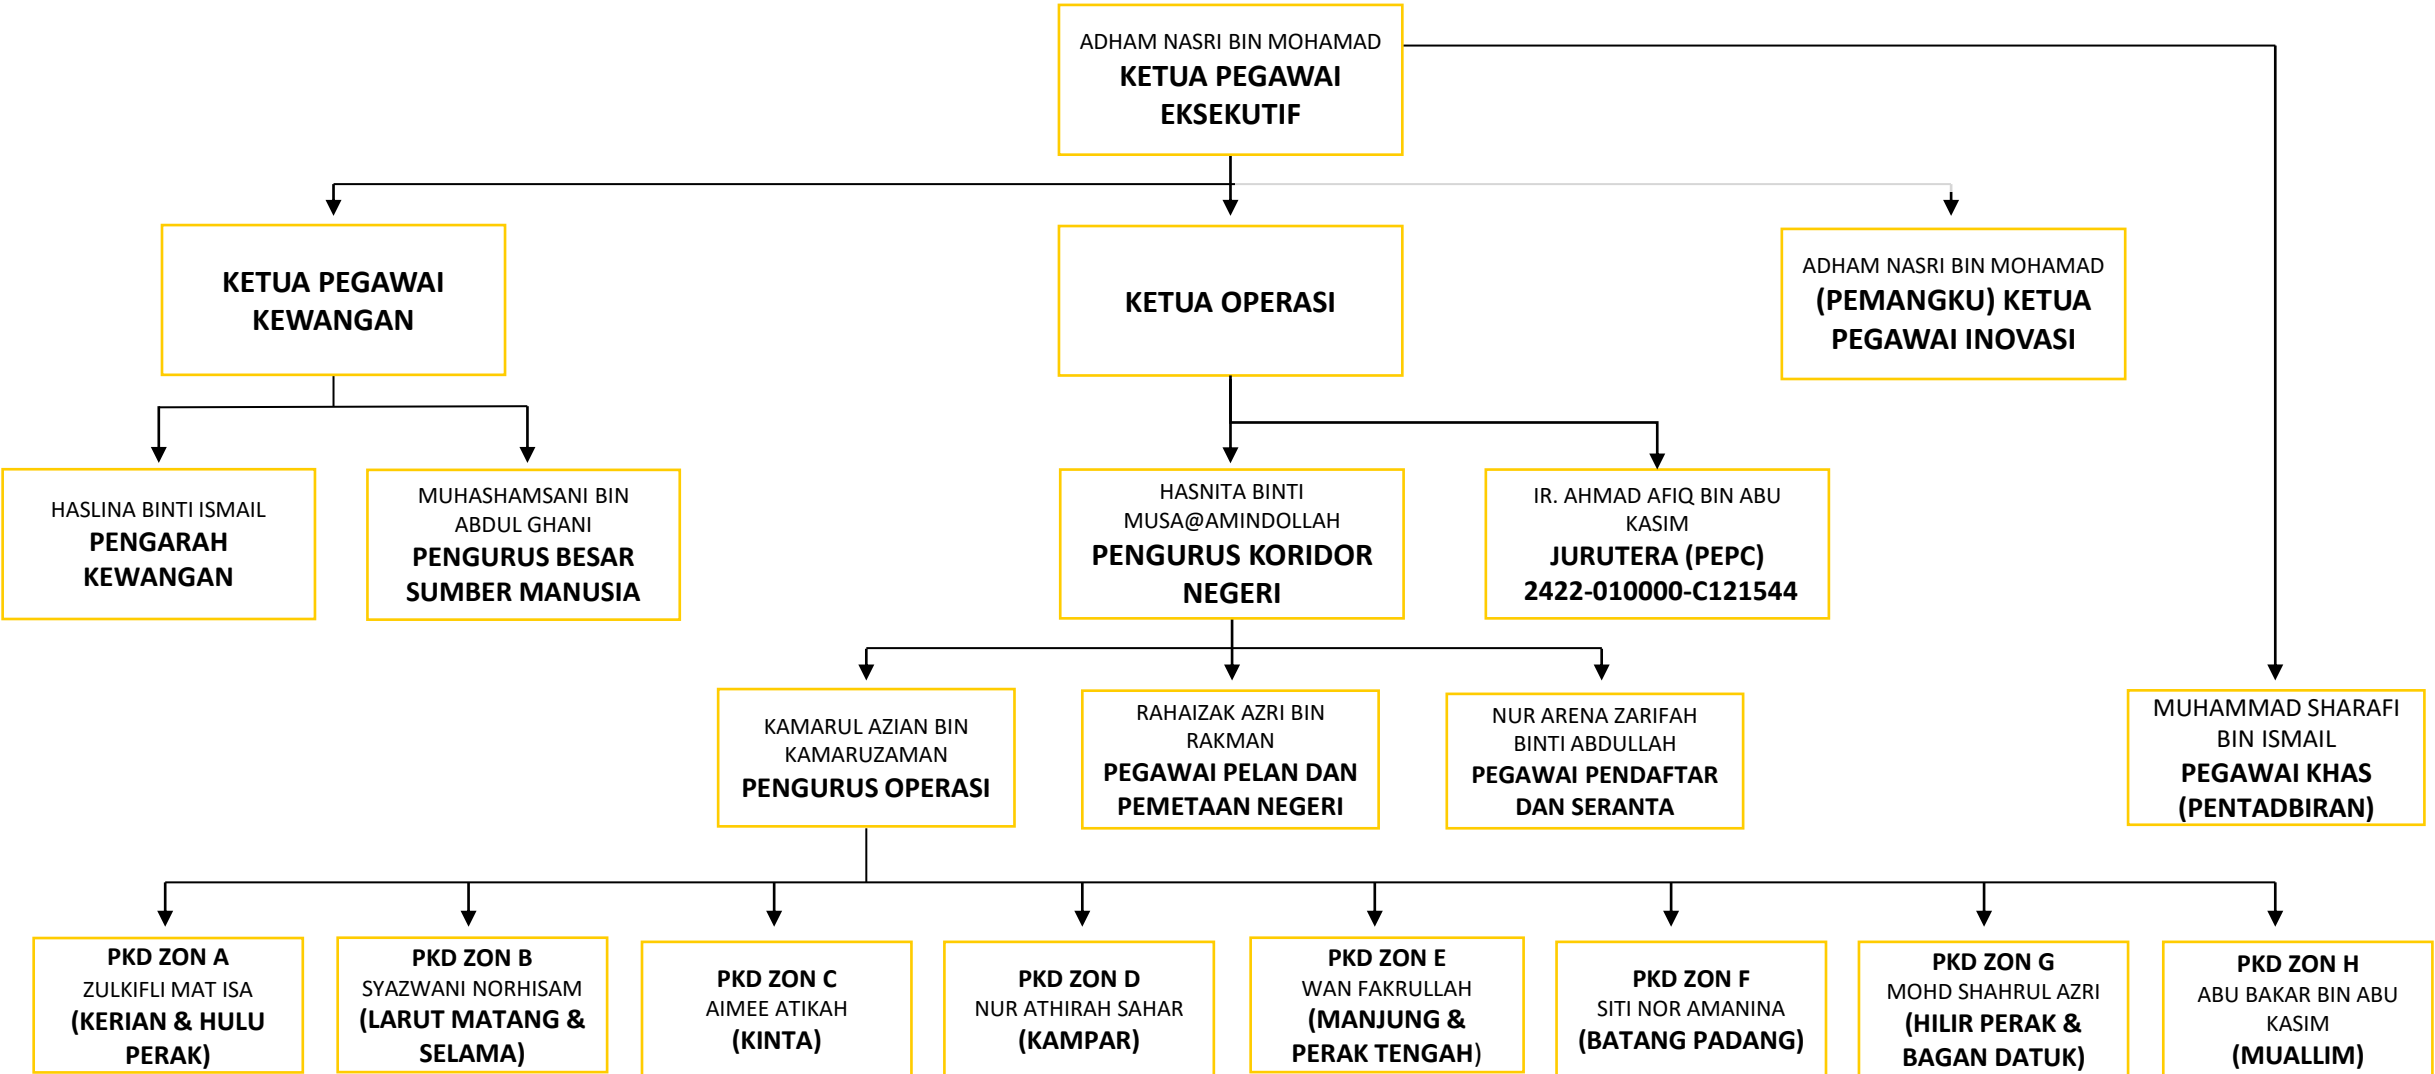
ADHAM NASRI BIN MOHAMAD
KETUA PEGAWAI EKSEKUTIF

KETUA PEGAWAI KEWANGAN

KETUA OPERASI

ADHAM NASRI BIN MOHAMAD
(PEMANGKU) KETUA PEGAWAI INOVASI

HASLINA BINTI ISMAIL
PENGARAH KEWANGAN

MUHASHAMSANI BIN ABDUL GHANI
PENGURUS BESAR SUMBER MANUSIA

HASNITA BINTI MUSA@AMINDOLLAH
PENGURUS KORIDOR NEGERI

IR. AHMAD AFIQ BIN ABU KASIM
JURUTERA (PEPC)
2422-010000-C121544

KAMARUL AZIAN BIN KAMARUZAMAN
PENGURUS OPERASI

RAHAIZAK AZRI BIN RAKMAN
PEGAWAI PELAN DAN PEMETAAN NEGERI

NUR ARENA ZARIFAH BINTI ABDULLAH
PEGAWAI PENDAFTAR DAN SERANTA

MUHAMMAD SHARAFI BIN ISMAIL
PEGAWAI KHAS (PENTADBIRAN)

PKD ZON A
ZULKIFLI MAT ISA
(KERIAN & HULU PERAK)

PKD ZON B
SYAZWANI NORHISAM
(LARUT MATANG & SELAMA)

PKD ZON C
AIMEE ATIKAH
(KINTA)

PKD ZON D
NUR ATHIRAH SAHAR
(KAMPAR)

PKD ZON E
WAN FAKRULLAH
(MANJUNG & PERAK TENGAH)

PKD ZON F
SITI NOR AMANINA
(BATANG PADANG)

PKD ZON G
MOHD SHAHRUL AZRI
(HILIR PERAK & BAGAN DATUK)

PKD ZON H
ABU BAKAR BIN ABU KASIM
(MUALLIM)